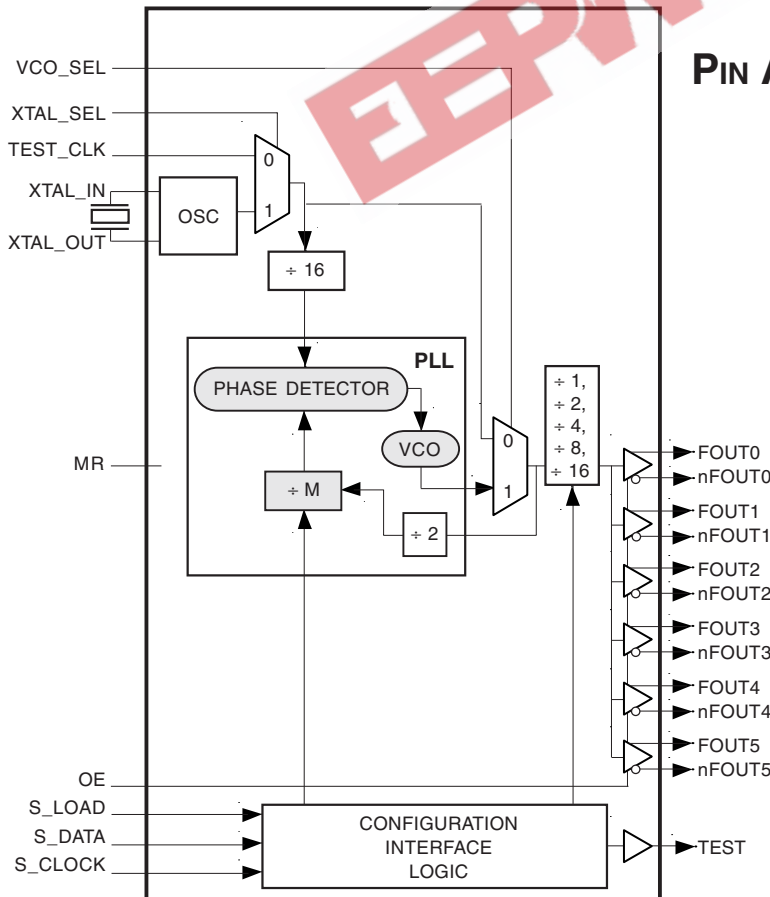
VCO_SEL
XTAL_SEL
TEST_CLK
XTAL_IN
XTAL_OUT
OSC
0
1
÷ 16
PLL
PHASE DETECTOR
VCO
÷ M
÷ 2
0
1
÷ 1,
÷ 2,
÷ 4,
÷ 8,
÷ 16
MR
FOUT0
nFOUT0
FOUT1
nFOUT1
FOUT2
nFOUT2
FOUT3
nFOUT3
FOUT4
nFOUT4
FOUT5
nFOUT5
OE
S_LOAD
S_DATA
S_CLOCK
CONFIGURATION
INTERFACE
LOGIC
TEST
PIN A